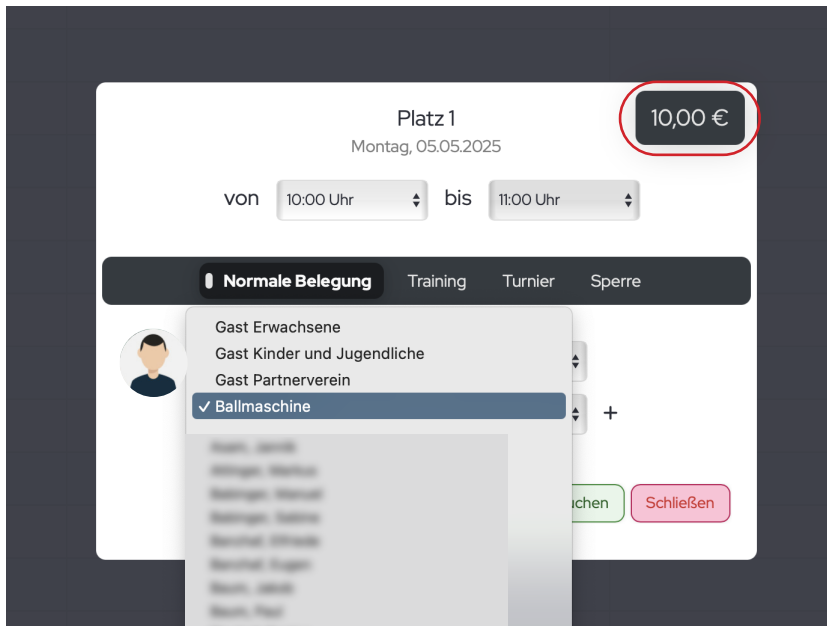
Platz 1
Montag, 05.05.2025

10,00 €

von 10:00 Uhr bis 11:00 Uhr

Normale Belegung Training Turnier Sperre

Gast Erwachsene
Gast Kinder und Jugendliche
Gast Partnerverein
✓ Ballmaschine

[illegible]
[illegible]
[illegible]
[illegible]
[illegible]
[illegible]
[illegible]
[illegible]

+

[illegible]uchen Schließen